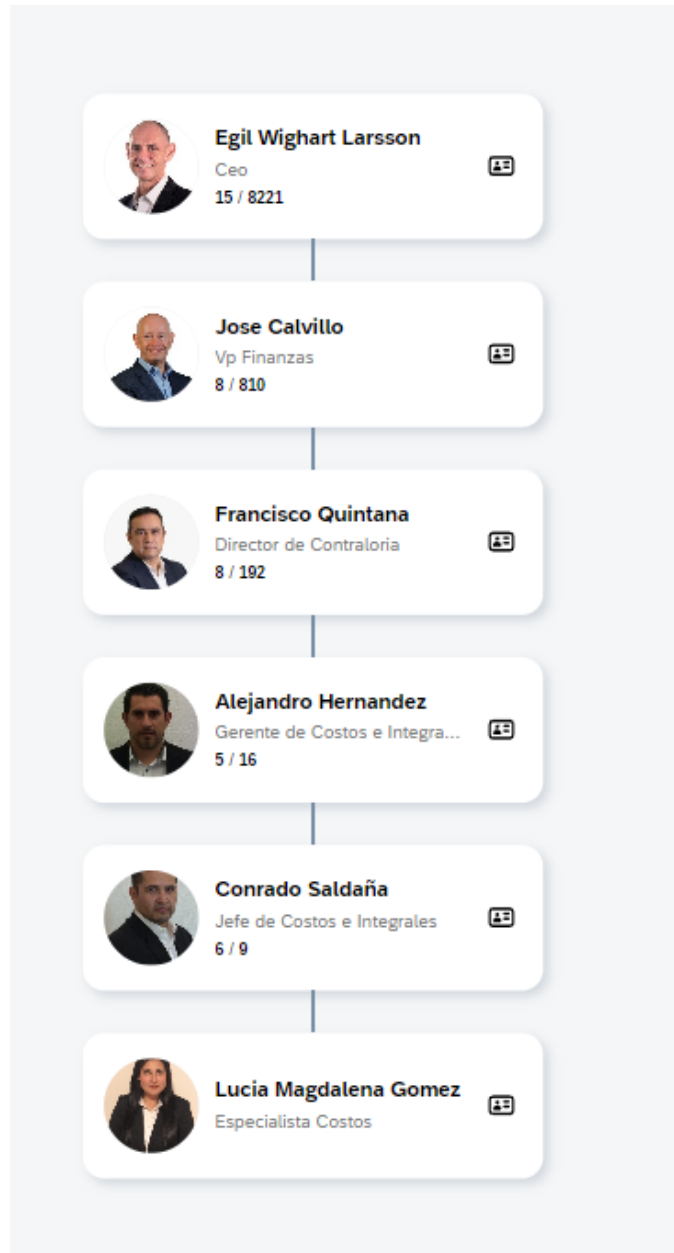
Egil Wighart Larsson
Ceo
15 / 8221

Jose Calvillo
Vp Finanzas
8 / 810

Francisco Quintana
Director de Contraloria
8 / 192

Alejandro Hernandez
Gerente de Costos e Integra...
5 / 16

Conrado Saldaña
Jefe de Costos e Integrales
6 / 9

Lucia Magdalena Gomez
Especialista Costos